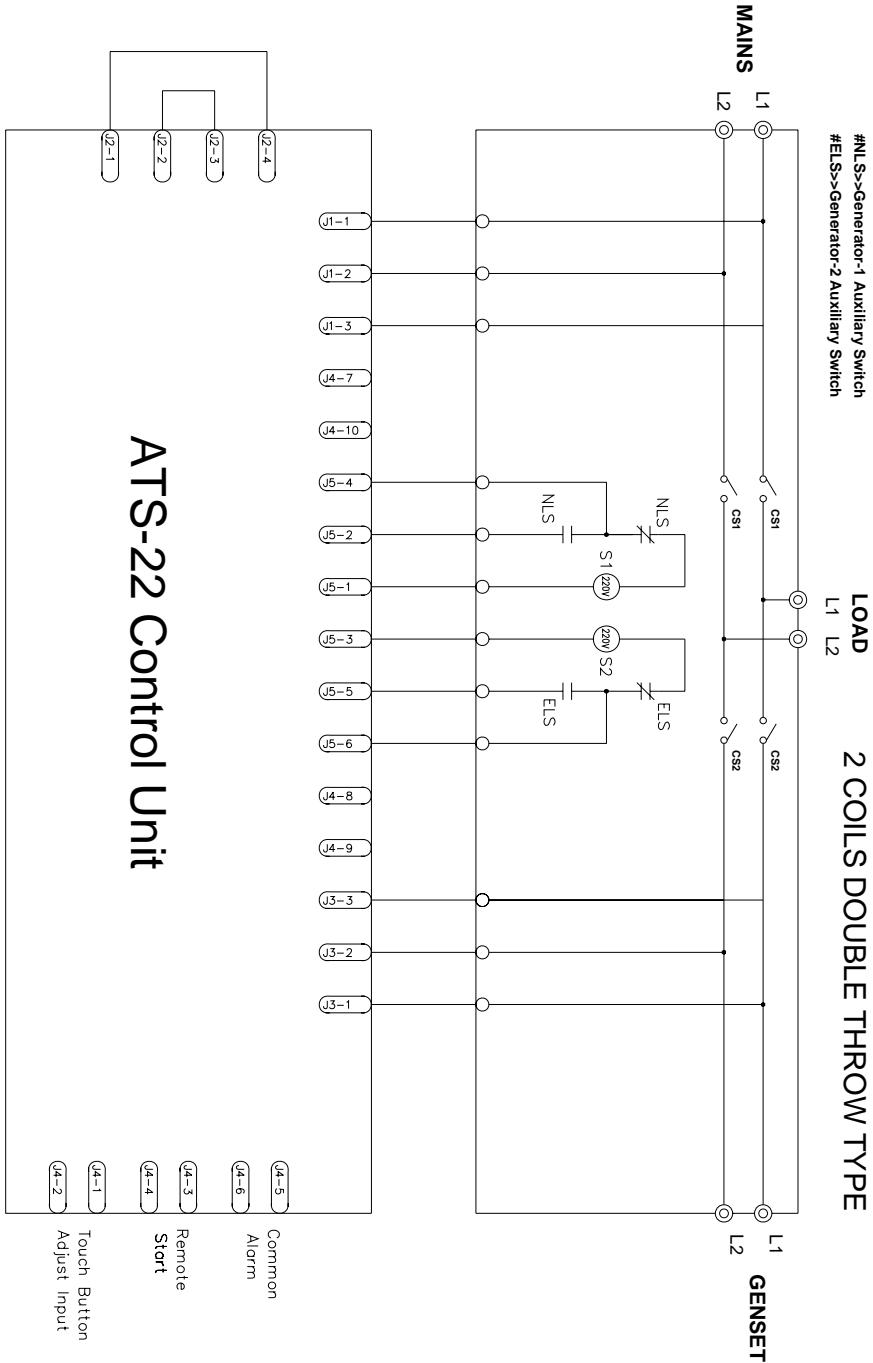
MAINS
L1
L2

#NLS>>Generator-1 Auxiliary Switch
#ELS>>Generator-2 Auxiliary Switch

J2-1
J2-2
J2-3
J2-4

J1-1
J1-2
J1-3
J4-7
J4-10
J5-4
J5-2
J5-1
J5-3
J5-5
J5-6
J4-8
J4-9
J3-3
J3-2
J3-1

ATS-22 Control Unit

NLS
NLS
S1
220V
220V
S2
ELS
ELS

CS1
CS1
CS2
CS2

LOAD
L1
L2

2 COILS DOUBLE THROW TYPE

J4-2
J4-1
J4-4
J4-3
J4-6
J4-5

Touch Button
Adjust Input
Remote
Start
Common
Alarm

L1
L2
GENSET